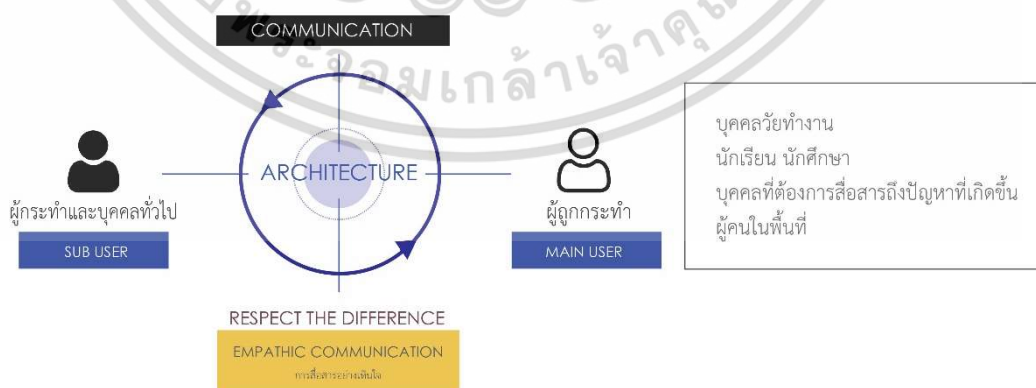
COMMUNICATION

ARCHITECTURE

ผู้กระทำและบุคคลทั่วไป

SUB USER

ผู้ถูกกระทำ

MAIN USER

บุคคลวัยทำงาน
นักเรียน นักศึกษา
บุคคลที่ต้องการสื่อสารถึงปัญหาที่เกิดขึ้น
ผู้คนในพื้นที่

RESPECT THE DIFFERENCE

EMPATHIC COMMUNICATION

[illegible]

จอมเกล้าเจ้าคุณ